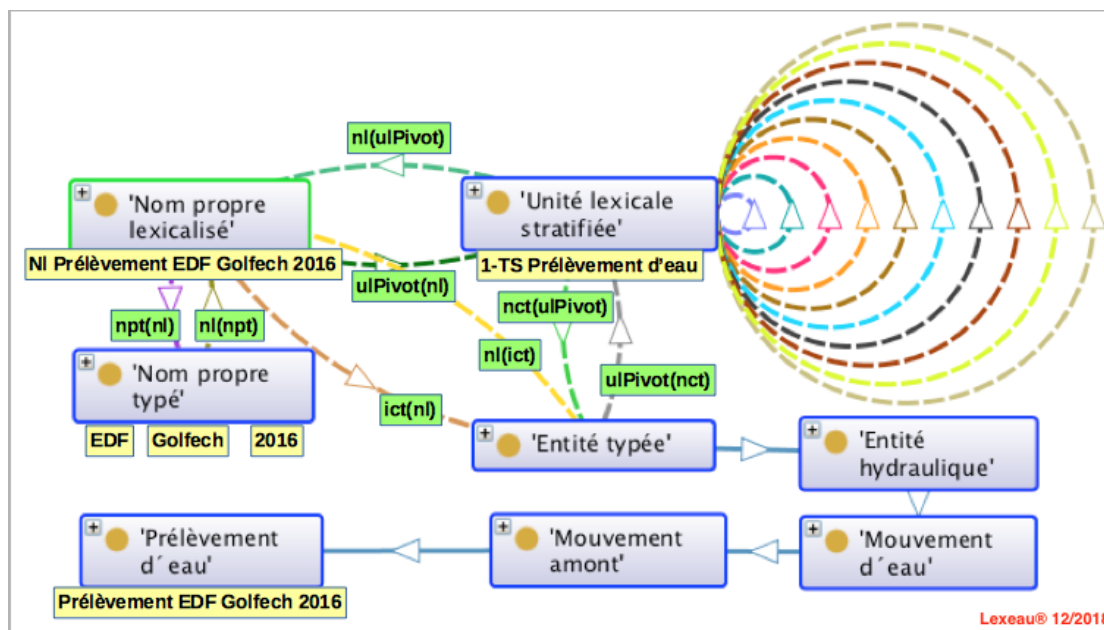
nl(ulPivot)

'Nom propre lexicalisé'

'Unité lexicale stratifiée'

Nl Prélèvement EDF Golfech 2016

1-TS Prélèvement d'eau

ulPivot(nl)

npt(nl)

nl(npt)

nct(ulPivot)

nl(ict)

'Nom propre typé'

ulPivot(nct)

ict(nl)

EDF Golfech 2016

'Entité typée'

'Entité hydraulique'

'Prélèvement d´eau'

'Mouvement amont'

'Mouvement d´eau'

Prélèvement EDF Golfech 2016

Lexeau® 12/2018